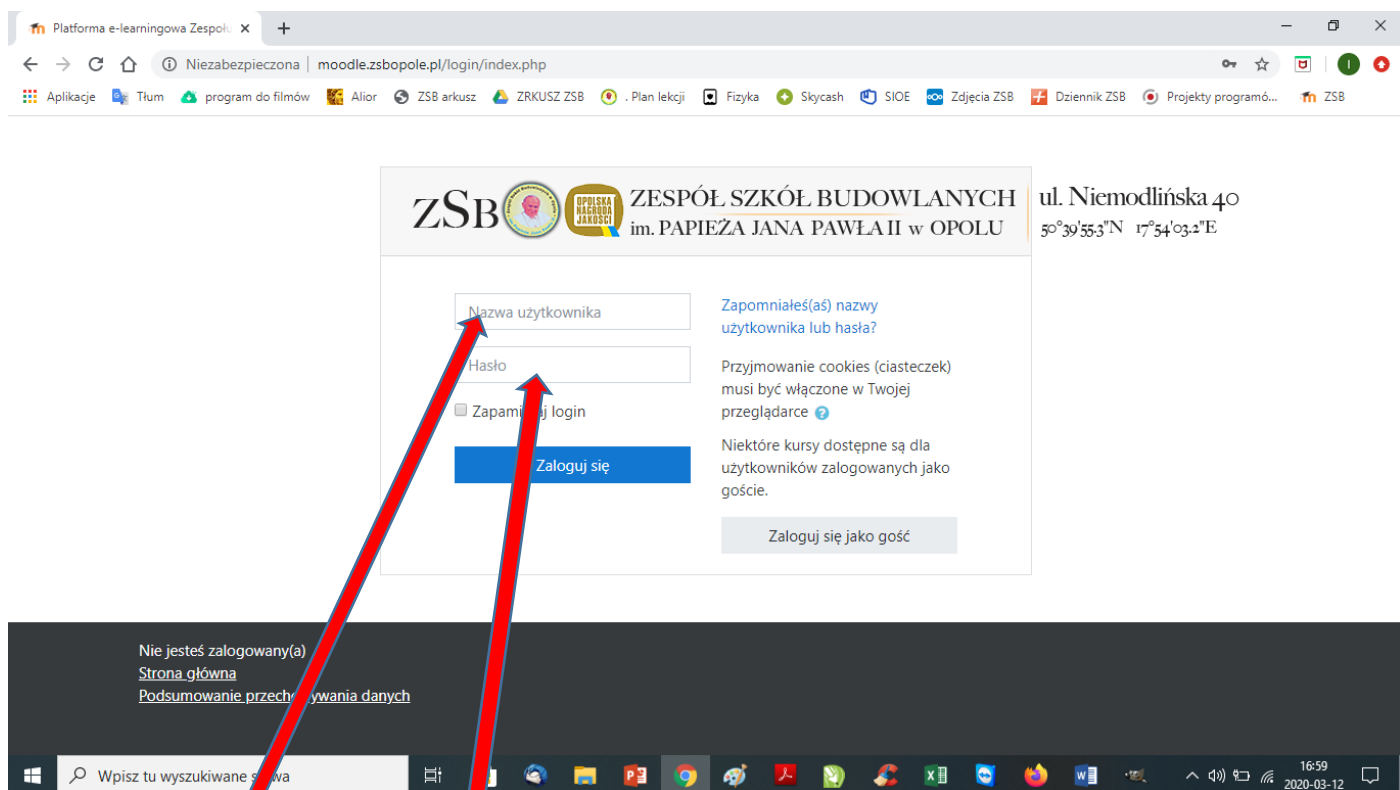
Platforma e-learningowa Zespo ×
+
Niezabezpieczona | moodle.zsbopole.pl/login/index.php
Aplikacje Tłum program do filmów Alior ZSB arkusz ZRKUSZ ZSB . Plan lekcji Fizyka Skycash SIOE Zdjęcia ZSB Dziennik ZSB Projekty programó... ZSB

ZSB OPOLSKA NAGRODA JAKOŚCI ZESPÓŁ SZKÓŁ BUDOWLANYCH im. PAPIEŻA JANA PAWŁA II w OPOLU ul. Niemodlińska 40 50°39'55.3"N 17°54'03.2"E

Nazwa użytkownika
Hasło
Zapami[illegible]j login
Zaloguj się

Zapomniałeś(aś) nazwy użytkownika lub hasła?

Przyjmowanie cookies (ciasteczek) musi być włączone w Twojej przeglądarce

Niektóre kursy dostępne są dla użytkowników zalogowanych jako goście.

Zaloguj się jako gość

Nie jesteś zalogowany(a)
Strona główna
Podsumowanie przecho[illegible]ywania danych

Wpisz tu wyszukiwane s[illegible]wa
16:59
2020-03-12